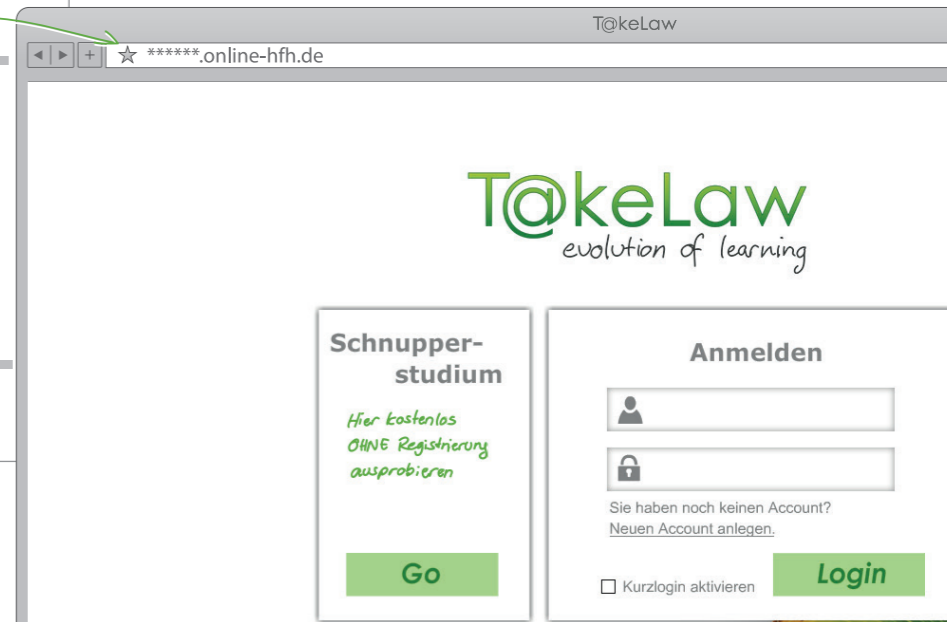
T@keLaw

◀ ▶ + ☆ ******.online-hfh.de

T@keLaw
evolution of learning

Schnupper-studium

Hier kostenlos OHNE Registrierung ausprobieren

Go

Anmelden

Sie haben noch keinen Account?
Neuen Account anlegen.

Kurzlogin aktivieren

Login